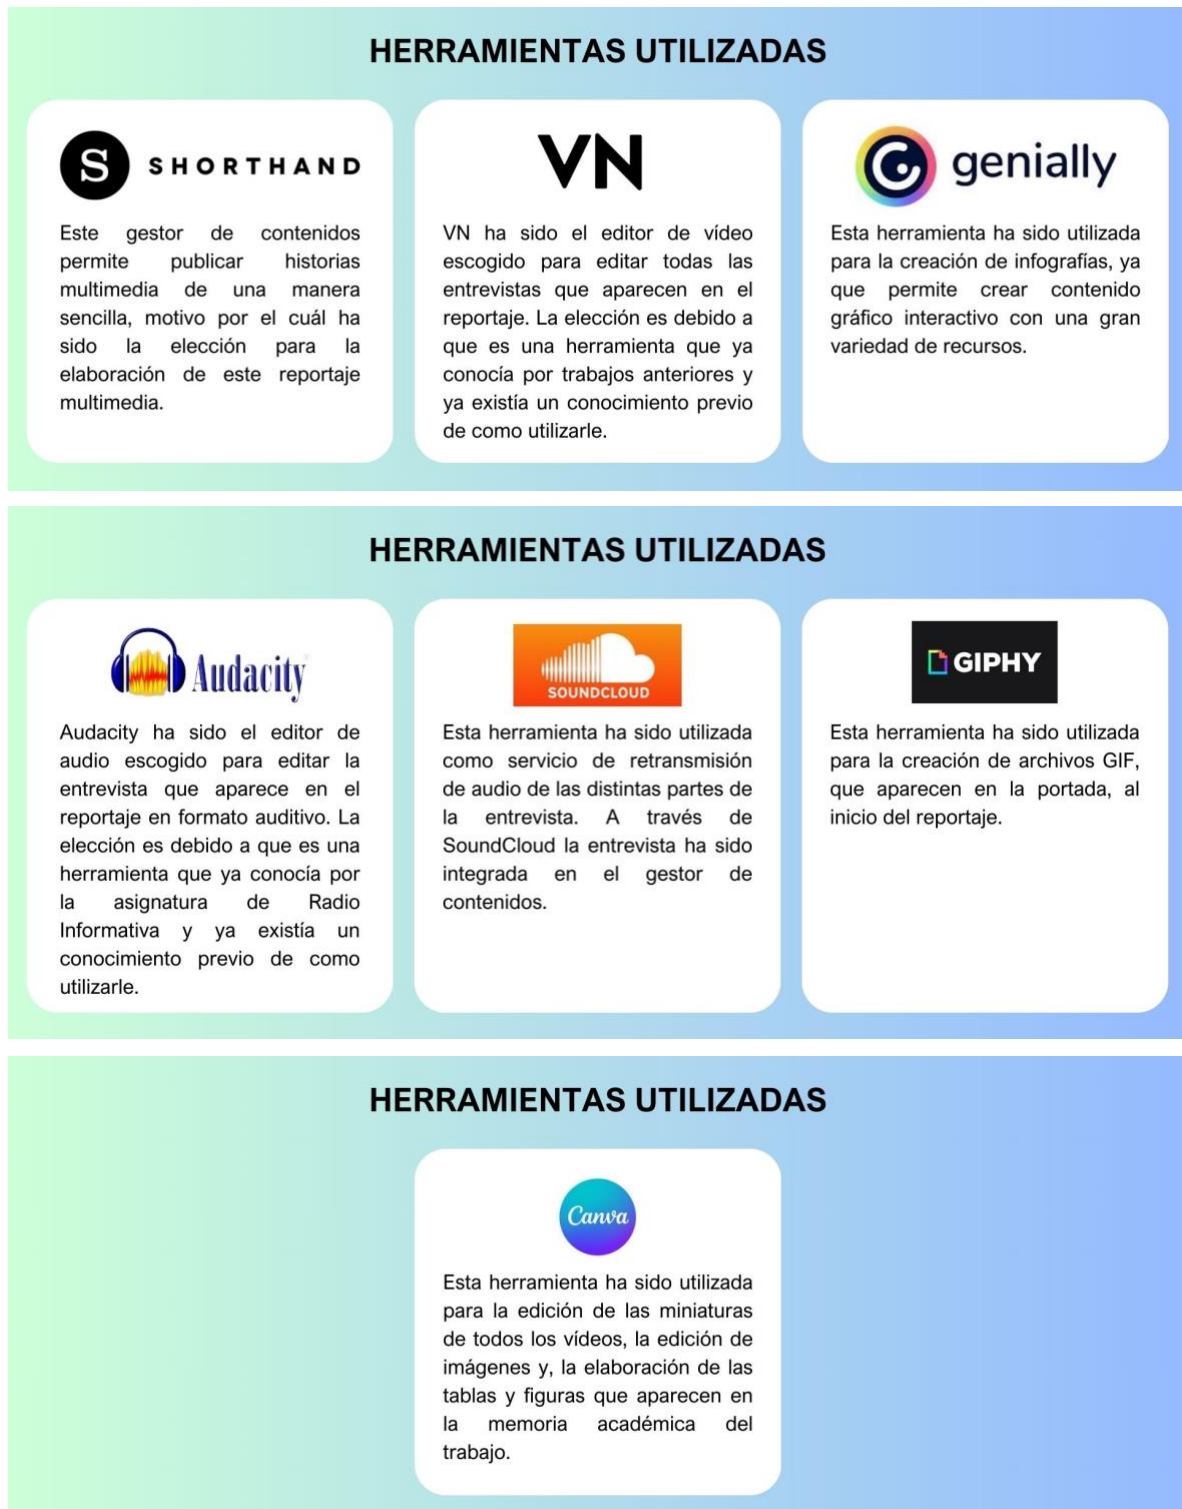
HERRAMIENTAS UTILIZADAS

S SHORTHAND

Este gestor de contenidos permite publicar historias multimedia de una manera sencilla, motivo por el cuál ha sido la elección para la elaboración de este reportaje multimedia.

VN

VN ha sido el editor de vídeo escogido para editar todas las entrevistas que aparecen en el reportaje. La elección es debido a que es una herramienta que ya conocía por trabajos anteriores y ya existía un conocimiento previo de como utilizarle.

genially

Esta herramienta ha sido utilizada para la creación de infografías, ya que permite crear contenido gráfico interactivo con una gran variedad de recursos.

HERRAMIENTAS UTILIZADAS

Audacity

Audacity ha sido el editor de audio escogido para editar la entrevista que aparece en el reportaje en formato auditivo. La elección es debido a que es una herramienta que ya conocía por la asignatura de Radio Informativa y ya existía un conocimiento previo de como utilizarle.

SOUNDCLOUD

Esta herramienta ha sido utilizada como servicio de retransmisión de audio de las distintas partes de la entrevista. A través de SoundCloud la entrevista ha sido integrada en el gestor de contenidos.

GIPHY

Esta herramienta ha sido utilizada para la creación de archivos GIF, que aparecen en la portada, al inicio del reportaje.

HERRAMIENTAS UTILIZADAS

Canva

Esta herramienta ha sido utilizada para la edición de las miniaturas de todos los vídeos, la edición de imágenes y, la elaboración de las tablas y figuras que aparecen en la memoria académica del trabajo.